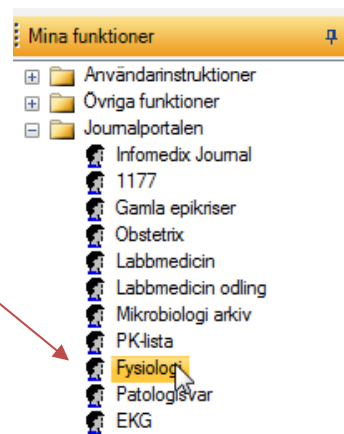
Mina funktioner

Användarinstruktioner
Övriga funktioner
Journalportalen
Infomedix Journal
1177
Gamla epikriser
Obstetrix
Labbmedicin
Labbmedicin odling
Mikrobiologi arkiv
PK-lista
Fysiologi
Patologisvar
EKG